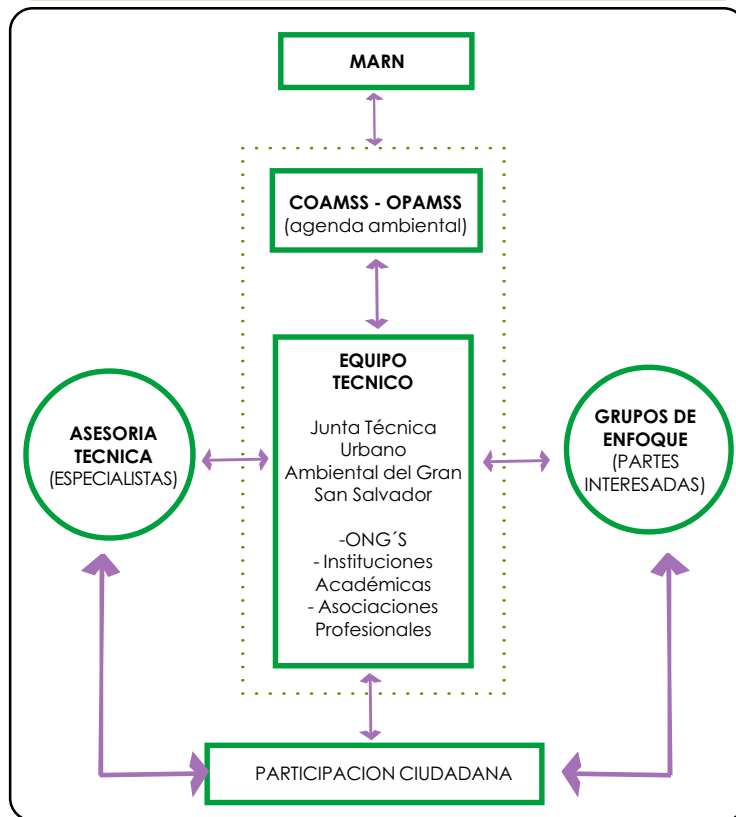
MARN

COAMSS - OPAMSS
(agenda ambiental)

EQUIPO TECNICO

Junta Técnica Urbano Ambiental del Gran San Salvador

-ONG´S
- Instituciones Académicas
- Asociaciones Profesionales

ASESORIA TECNICA
(ESPECIALISTAS)

GRUPOS DE ENFOQUE
(PARTES INTERESADAS)

PARTICIPACION CIUDADANA